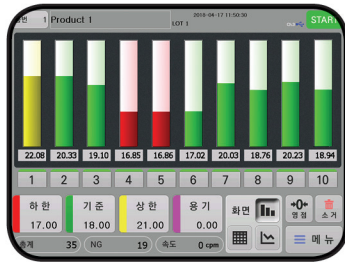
1 Product 1
2018-04-17 11:50:30
LOT 1
START

22.08
20.33
19.10
16.85
16.86
17.02
20.03
18.76
20.23
18.94

1
2
3
4
5
6
7
8
9
10

하 한
17.00
기 준
18.00
상 한
21.00
용 기
0.00
화면
영 점
소 거
메 뉴
합계 35
NG 19
속도 0 cpm